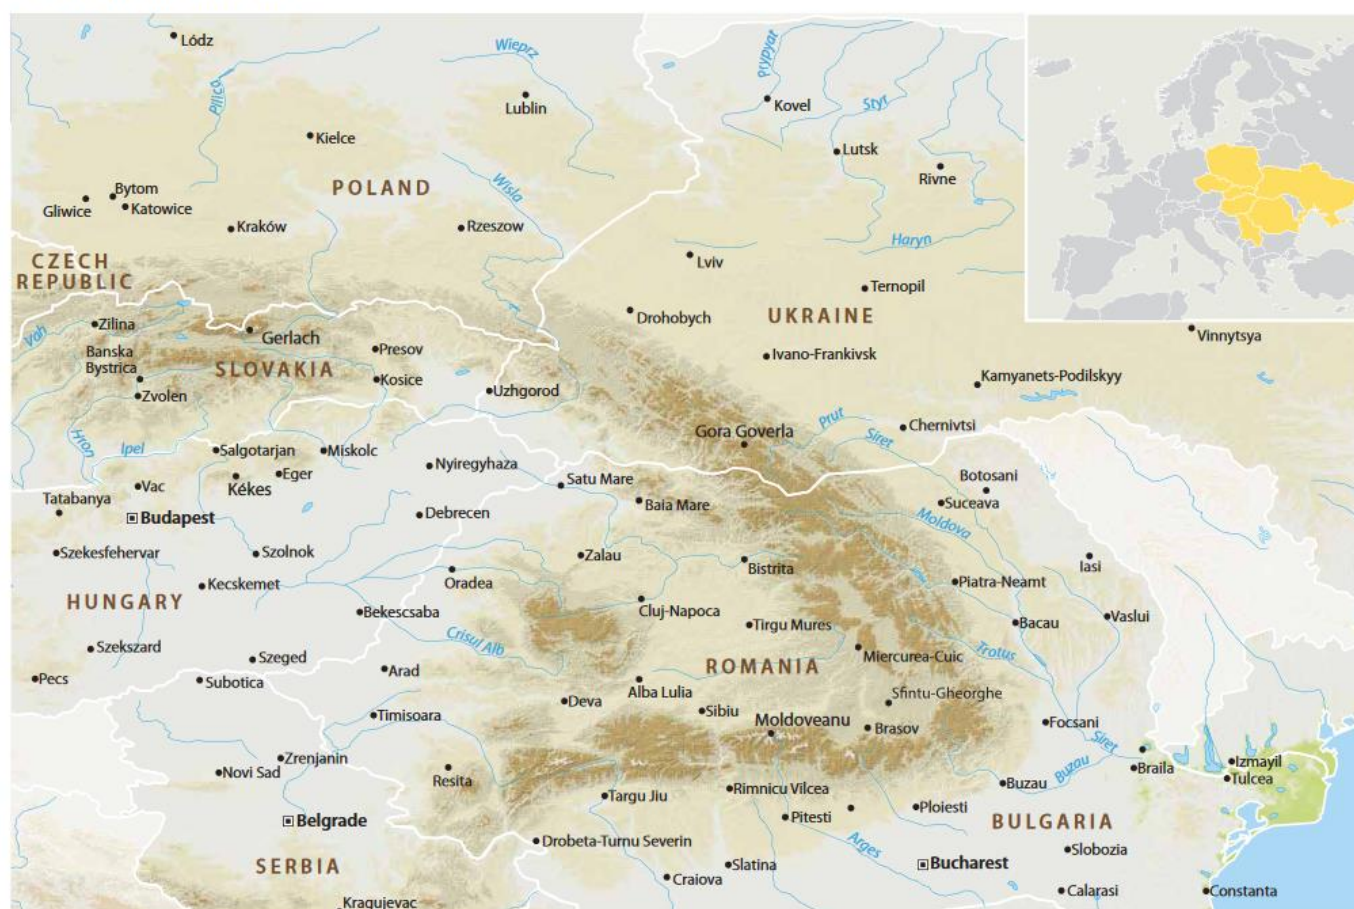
Lódz
Wieprz
Pilica
Prypyat
Lublin
Kovel
Styr
Kielce
Lutsk
Rivne
POLAND
Wisla
Bytom
Gliwice
Katowice
Kraków
Rzeszow
Haryn
Lviv
CZECH REPUBLIC
Ternopil
Drohobych
UKRAINE
Vinnytsya
Zilina
Vah
Gerlach
Presov
Ivano-Frankivsk
Banska Bystrica
SLOVAKIA
Kosice
Kamyanets-Podilskyy
Zvolen
Uzhgorod
Prut
Hron
Gora Goverla
Chernivtsi
Ipel
Salgotarjan
Miskolc
Siret
Nyiregyhaza
Eger
Botosani
Vac
Kékes
Satu Mare
Tatabanya
Baia Mare
Suceava
Budapest
Debrecen
Moldova
Szekesfehervar
Szolnok
Zalau
Bistrita
Iasi
Kecskemet
Oradea
Piatra-Neamt
HUNGARY
Bekescsaba
Cluj-Napoca
Vaslui
Tirgu Mures
Bacau
Crisul Alb
Szekszard
Miercurea-Cuic
Trotus
Szeged
ROMANIA
Pecs
Arad
Subotica
Alba Lulia
Sfintu-Gheorghe
Deva
Sibiu
Timisoara
Moldoveanu
Focsani
Brasov
Zrenjanin
Siret
Izmayil
Novi Sad
Braila
Resita
Tulcea
Rimnicu Vilcea
Buzau
Buzau
Targu Jiu
Belgrade
Pitesti
Ploiesti
BULGARIA
Drobeta-Turnu Severin
Arges
Slobozia
SERBIA
Slatina
Bucharest
Craiova
Calarasi
Constanta
Kragujevac